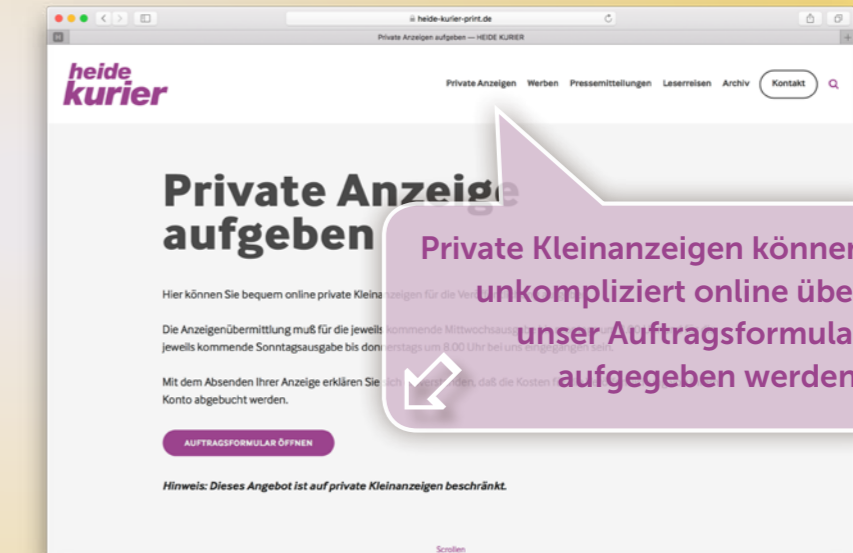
heide-kurier-print.de

Private Anzeigen aufgeben — HEIDE KURIER

heide kurier

Private Anzeigen Werben Pressemitteilungen Leserreisen Archiv Kontakt

Private Anzeige aufgeben

Private Kleinanzeigen können unkompliziert online über unser Auftragsformular aufgegeben werden

Hier können Sie bequem online private Kleinanzeigen für die Ver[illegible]

Die Anzeigenübermittlung muß für die jeweils kommende Mittwochsausg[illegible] jeweils kommende Sonntagsausgabe bis donnerstags um 8.00 Uhr bei uns eingegangen sein.

Mit dem Absenden Ihrer Anzeige erklären Sie sich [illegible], daß die Kosten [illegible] Konto abgebucht werden.

AUFTRAGSFORMULAR ÖFFNEN

Hinweis: Dieses Angebot ist auf private Kleinanzeigen beschränkt.

Scrollen